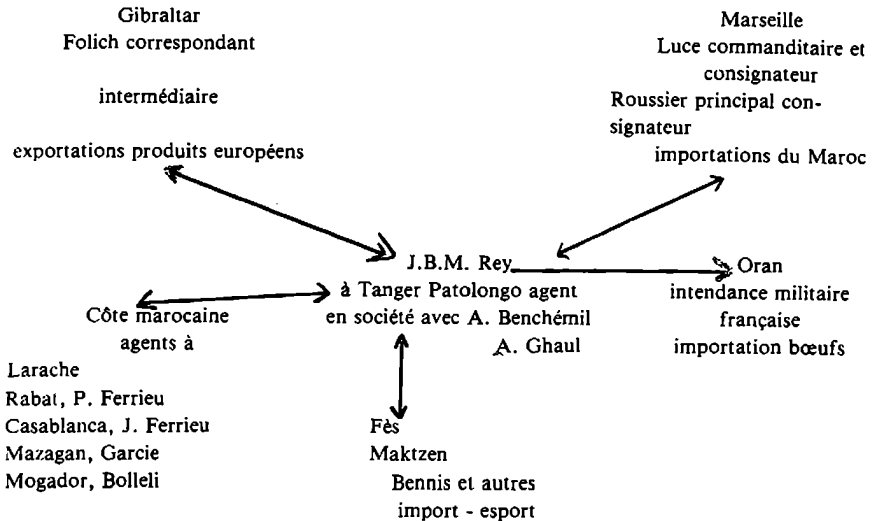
Gibraltar
Folich correspondant

intermédiaire

exportations produits européens

Marseille
Luce commanditaire et consignateur
Roussier principal consignateur

importations du Maroc

J.B.M. Rey
à Tanger Patolongo agent
en société avec A. Benchémil
A. Ghaul

Oran
intendance militaire française
importation bœufs

Côte marocaine
agents à

Larache
Rabat, P. Ferrieu
Casablanca, J. Ferrieu
Mazagan, Garcie
Mogador, Bolleli

Fès
Maktzen
Bennis et autres
import - esport